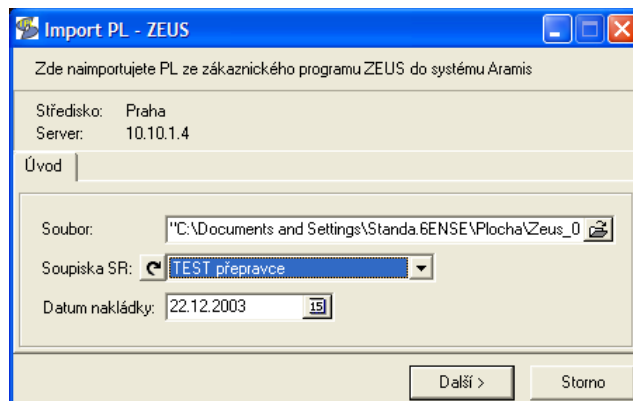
Import PL - ZEUS

Zde naimportujete PL ze zákaznického programu ZEUS do systému Aramis

Středisko: Praha
Server: 10.10.1.4

Úvod

Soubor: "C:\Documents and Settings\Standa.6ENSE\Plocha\Zeus_0

Soupiska SR: TEST přepravce

Datum nakládky: 22.12.2003

Další >
Storno